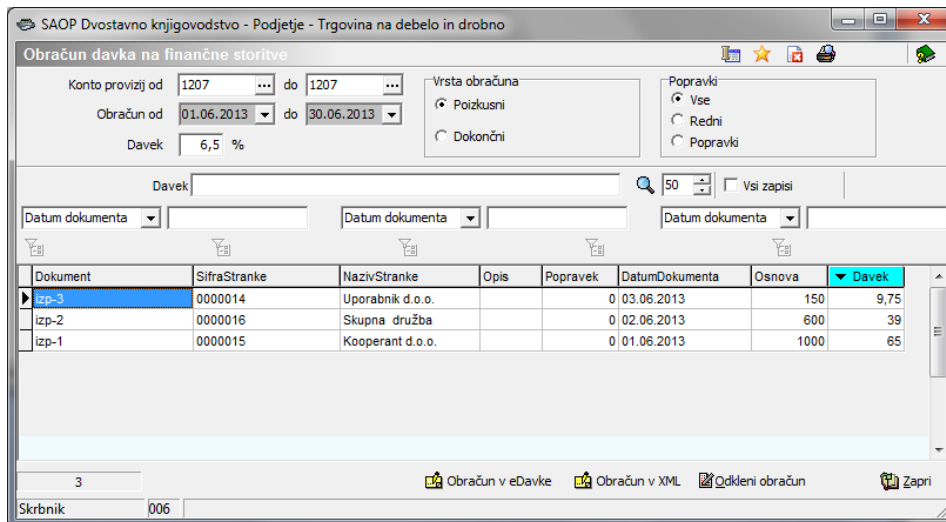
SAOP Dvostavno knjigovodstvo - Podjetje - Trgovina na debelo in drobno

Obračun davka na finančne storitve

Konto provizij od 1207 ... do 1207 ...

Obračun od 01.06.2013 do 30.06.2013

Davek 6,5 %

Vrsta obračuna
Poizkusni
Dokončni

Popravki
Vse
Redni
Popravki

Davek

50 Vsi zapisi

Datum dokumenta
Datum dokumenta
Datum dokumenta

| Dokument | SifraStranke | NazivStranke | Opis | Popravek | DatumDokumenta | Osnova | Davek |
|---|---|---|---|---|---|---|---|
| izp-3 | 0000014 | Uporabnik d.o.o. | | 0 | 03.06.2013 | 150 | 9,75 |
| izp-2 | 0000016 | Skupna družba | | 0 | 02.06.2013 | 600 | 39 |
| izp-1 | 0000015 | Kooperant d.o.o. | | 0 | 01.06.2013 | 1000 | 65 |

3

Obračun v eDavke Obračun v XML Odkleni obračun Zapri

Skrbnik 006